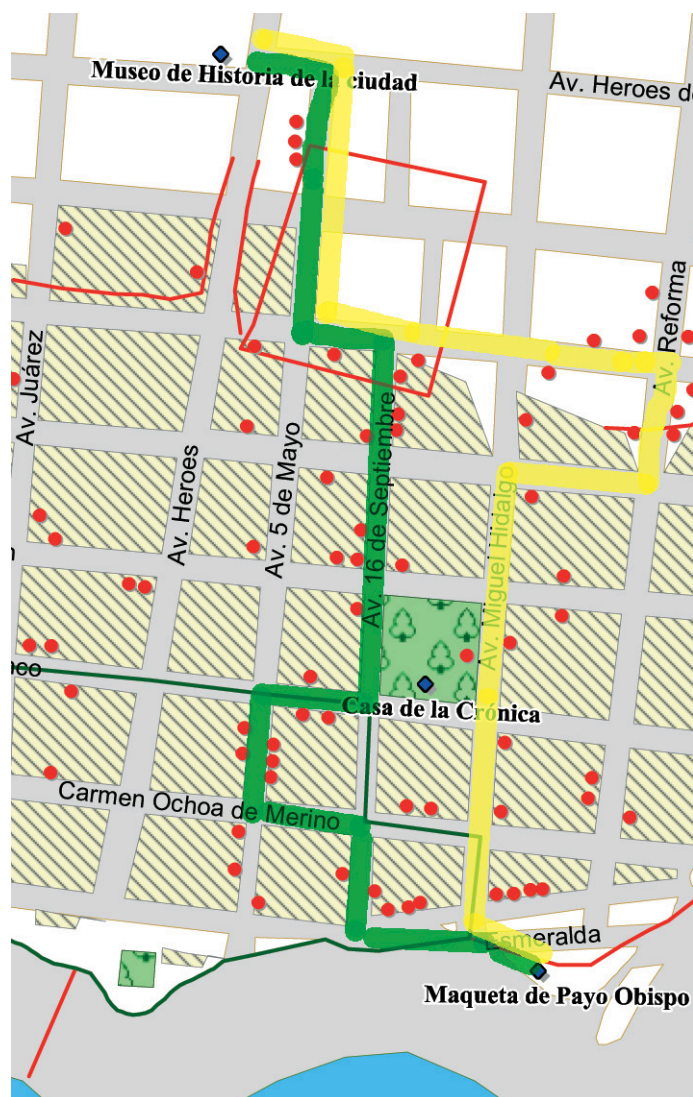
Museo de Historia de la ciudad

Av. Heroes de

Av. Reforma

Av. Juárez

Av. Heroes

Av. 5 de Mayo

Av. 16 de Septiembre

Av. Miguel Hidalgo

Casa de la Crónica

Carmen Ochoa de Merino

Esmeralda

Maqueta de Payo Obispo